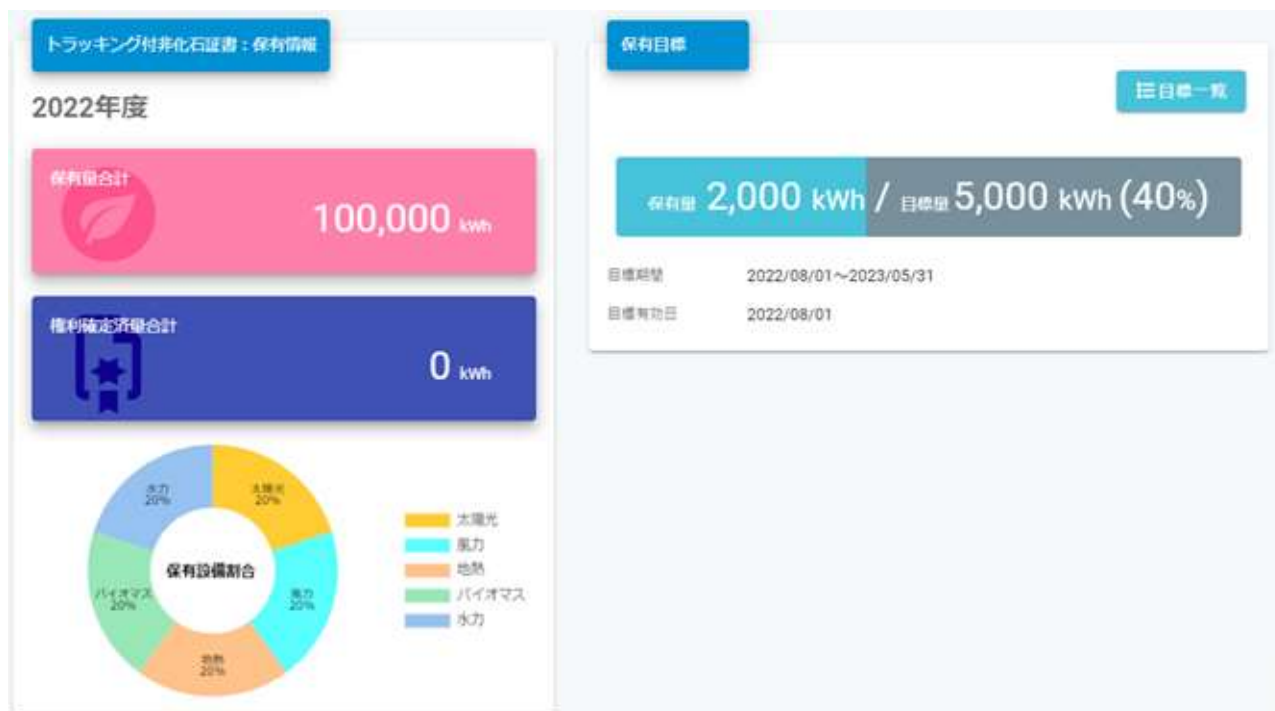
トラッキング付非化石証書：保有情報

2022年度

保有量合計

100,000 kWh

権利確定済量合計

0 kWh

太陽光
20%

風力
20%

地熱
20%

バイオマス
20%

水力
20%

保有設備割合

太陽光
風力
地熱
バイオマス
水力

保有目標

目標一覧

保有量 2,000 kWh / 目標量 5,000 kWh (40%)

目標期間 2022/08/01～2023/05/31

目標有効日 2022/08/01